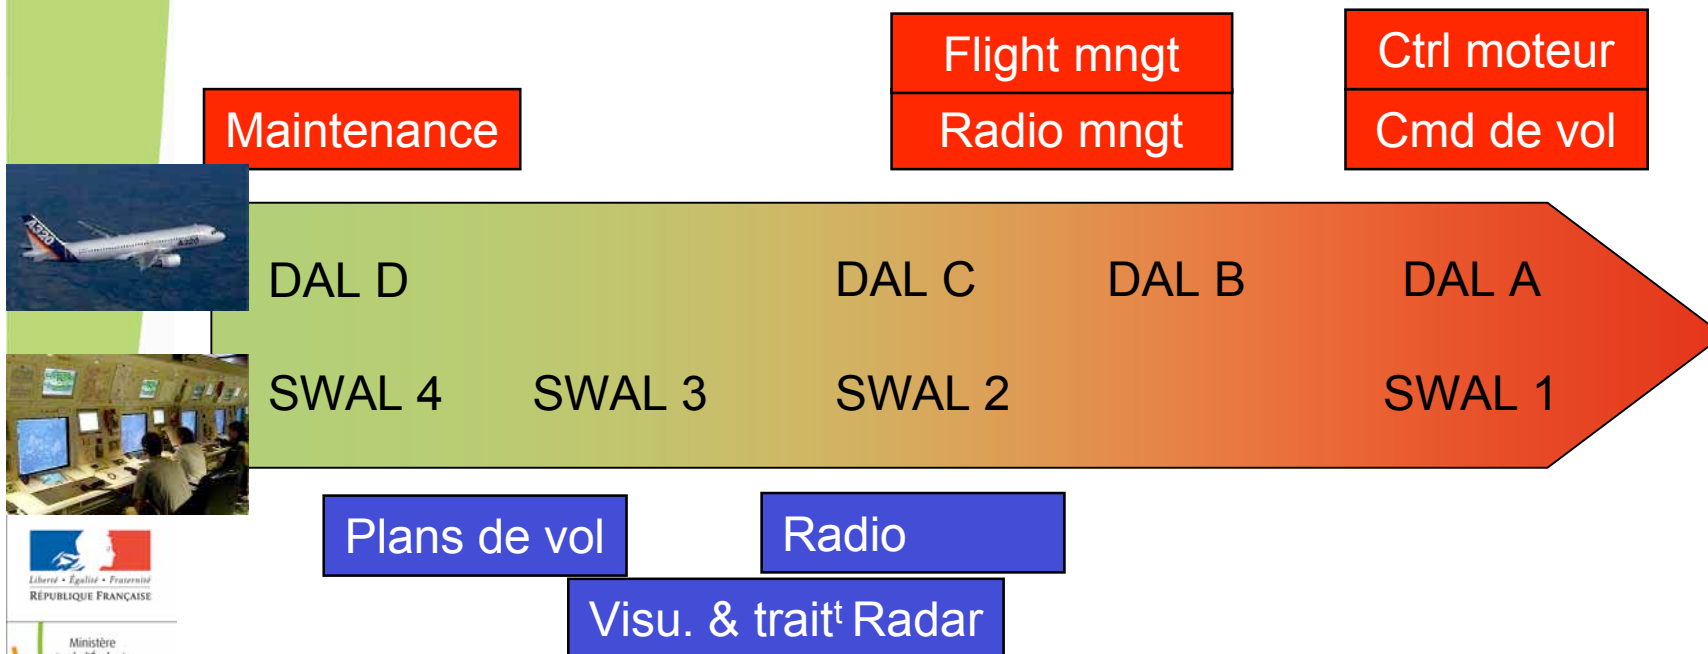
Flight mngt
Radio mngt

Ctrl moteur
Cmd de vol

Maintenance

DAL D
DAL C
DAL B
DAL A

SWAL 4
SWAL 3
SWAL 2
SWAL 1

Plans de vol

Radio

Visu. & trait$^t$ Radar

Liberté • Égalité • Fraternité
RÉPUBLIQUE FRANÇAISE

Ministère
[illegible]